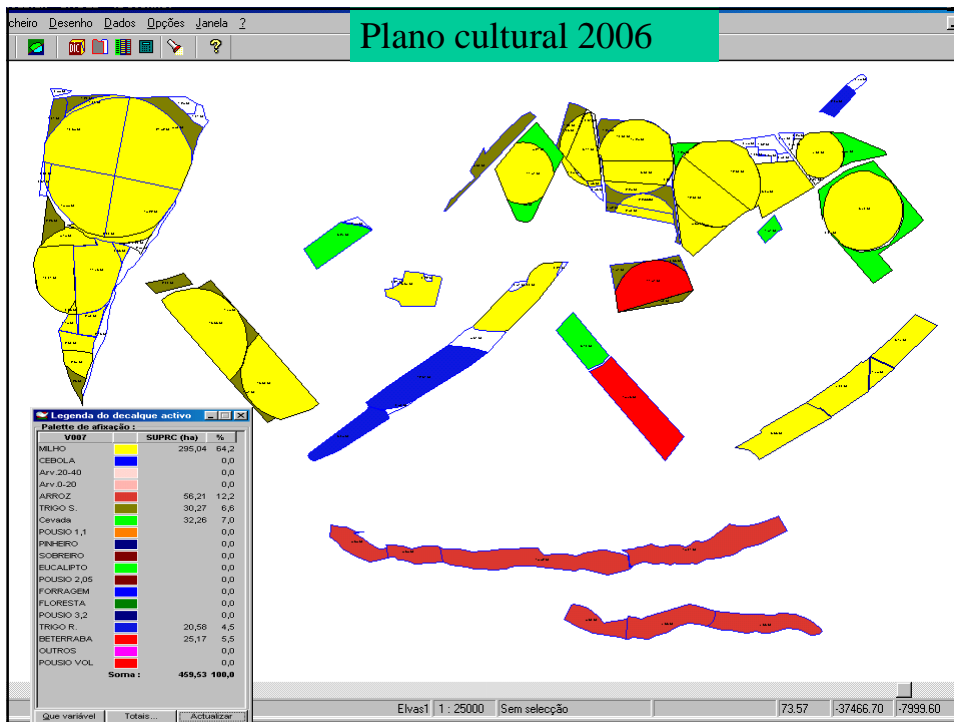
cheiro Desenho Dados Opções Janela ?

Plano cultural 2006

Legenda do decalque activo
Palette de afixação :

| V007 | | SUPRC (ha) | % |
|---|---|---|---|
| MILHO | | 295,04 | 64,2 |
| CEBOLA | | | 0,0 |
| Arv.20-40 | | | 0,0 |
| Arv.0-20 | | | 0,0 |
| ARROZ | | 56,21 | 12,2 |
| TRIGO S. | | 30,27 | 6,6 |
| Cevada | | 32,26 | 7,0 |
| POUSIO 1,1 | | | 0,0 |
| PINHEIRO | | | 0,0 |
| SOBREIRO | | | 0,0 |
| EUCALIPTO | | | 0,0 |
| POUSIO 2,05 | | | 0,0 |
| FORRAGEM | | | 0,0 |
| FLORESTA | | | 0,0 |
| POUSIO 3,2 | | | 0,0 |
| TRIGO R. | | 20,58 | 4,5 |
| BETERRABA | | 25,17 | 5,5 |
| OUTROS | | | 0,0 |
| POUSIO VOL | | | 0,0 |
| | Soma : | 459,53 | 100,0 |

Que variável Totais... Actualizar

Elvas1 1 : 25000 Sem selecção 73.57 -37466.70 -7999.60